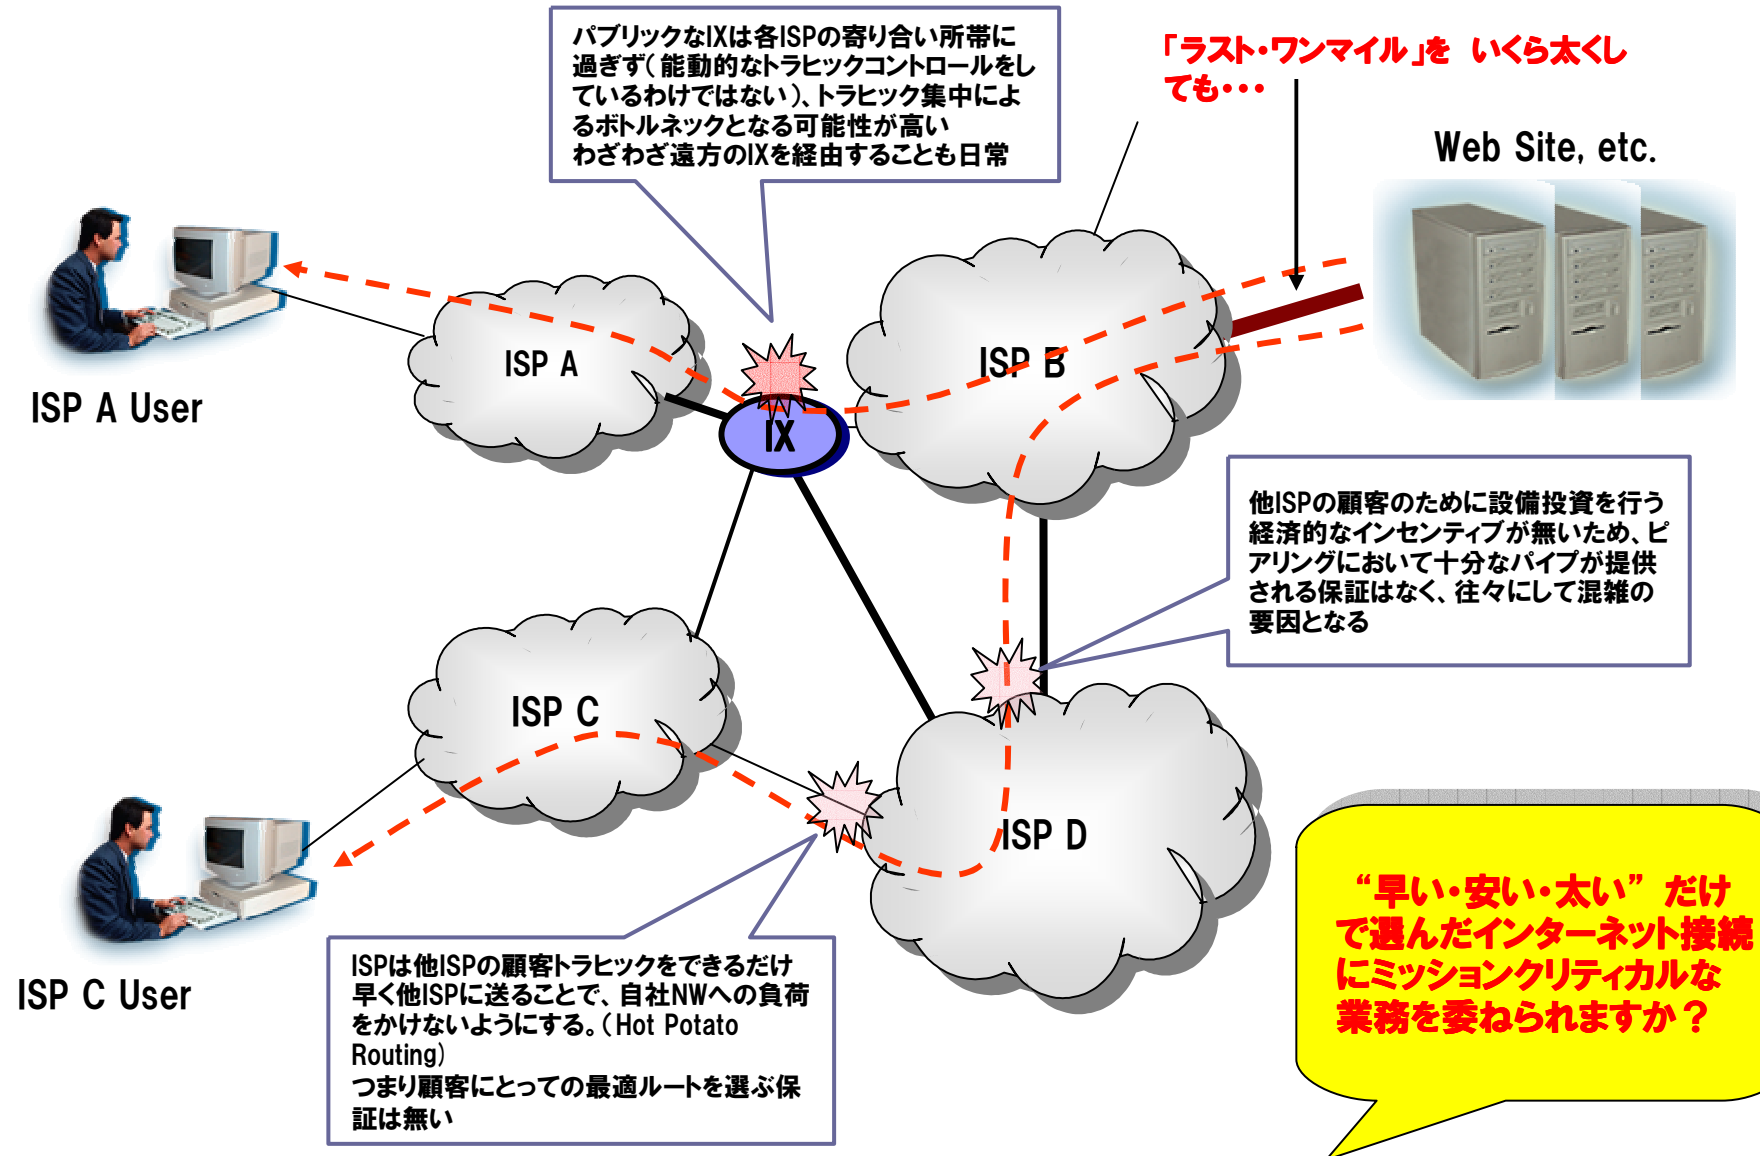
パブリックなIXは各ISPの寄り合い所帯に過ぎず(能動的なトラヒックコントロールをしているわけではない)、トラヒック集中によるボトルネックとなる可能性が高い
わざわざ遠方のIXを経由することも日常

「ラスト・ワンマイル」を いくら太くしても・・・

Web Site, etc.

ISP A User

ISP A

IX

ISP B

他ISPの顧客のために設備投資を行う経済的なインセンティブが無いため、ピアリングにおいて十分なパイプが提供される保証はなく、往々にして混雑の要因となる

ISP C

ISP D

ISP C User

ISPは他ISPの顧客トラヒックをできるだけ早く他ISPに送ることで、自社NWへの負荷をかけないようにする。(Hot Potato Routing)
つまり顧客にとっての最適ルートを選ぶ保証は無い

“早い・安い・太い”だけで選んだインターネット接続にミッションクリティカルな業務を委ねられますか？